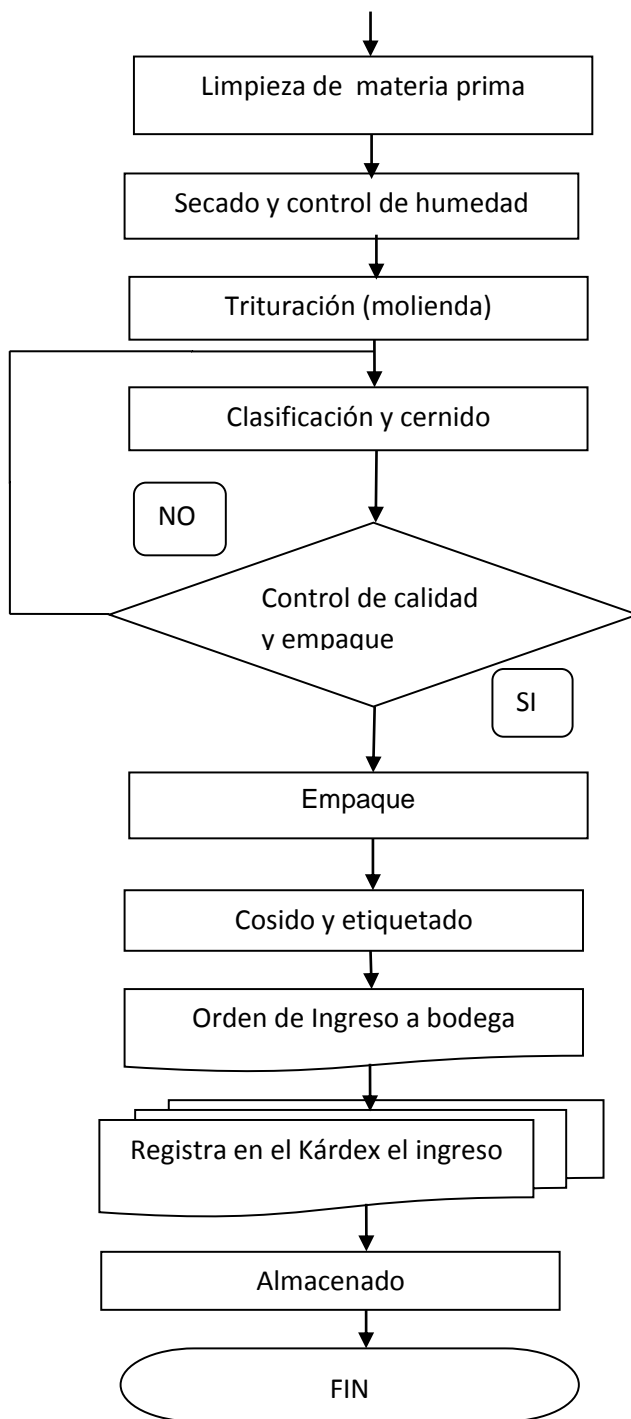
Limpieza de materia prima

Secado y control de humedad

Trituración (molienda)

Clasificación y cernido

NO

Control de calidad y empaque

SI

Empaque

Cosido y etiquetado

Orden de Ingreso a bodega

Registra en el Kárdex el ingreso

Almacenado

FIN